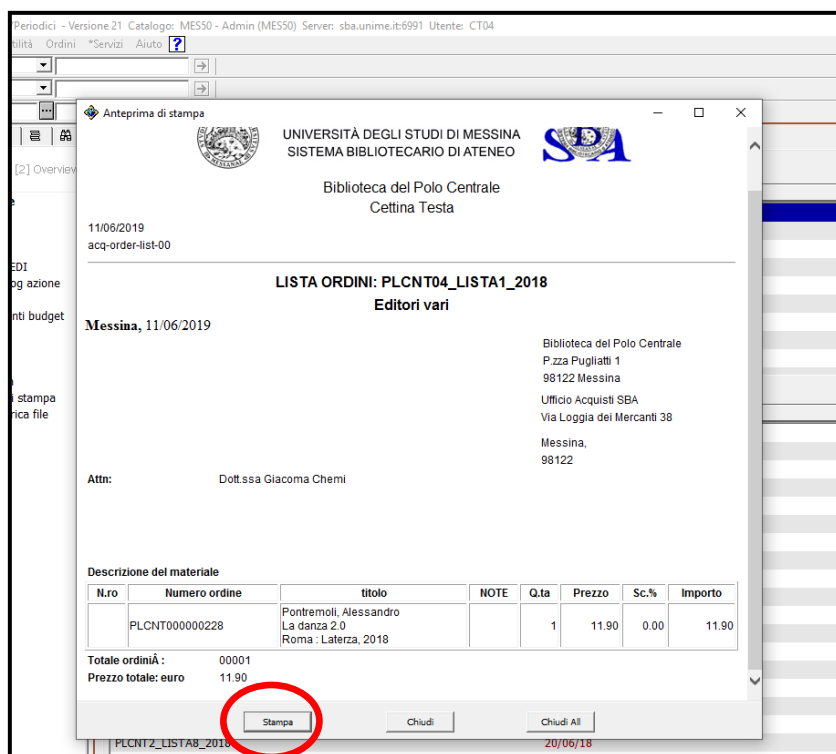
Periodici - Versione 21 Catalogo: MES50 - Admin (MES50) Server: sba.unime.it:6991 Utente: CT04
bilità Ordini *Servizi Aiuto ?

[2] Overview
e
EDI
og azione
nti budget
i stampa
rica file

Anteprima di stampa

UNIVERSITÀ DEGLI STUDI DI MESSINA
SISTEMA BIBLIOTECARIO DI ATENEO

SBA

Biblioteca del Polo Centrale
Cettina Testa

11/06/2019
acq-order-list-00

LISTA ORDINI: PLCNT04_LISTA1_2018
Editori vari

Messina, 11/06/2019

Biblioteca del Polo Centrale
P.zza Pugliatti 1
98122 Messina

Ufficio Acquisti SBA
Via Loggia dei Mercanti 38

Messina,
98122

Attn: Dott.ssa Giacoma Chemi

Descrizione del materiale

| N.ro | Numero ordine | titolo | NOTE | Q.ta | Prezzo | Sc.% | Importo |
|---|---|---|---|---|---|---|---|
| | PLCNT000000228 | Pontremoli, Alessandro La danza 2.0 Roma : Laterza, 2018 | | 1 | 11.90 | 0.00 | 11.90 |

Totale ordiniÂ : 00001
Prezzo totale: euro 11.90

Stampa Chiudi Chiudi All

PLCNT2_LISTA8_2018 20/06/18